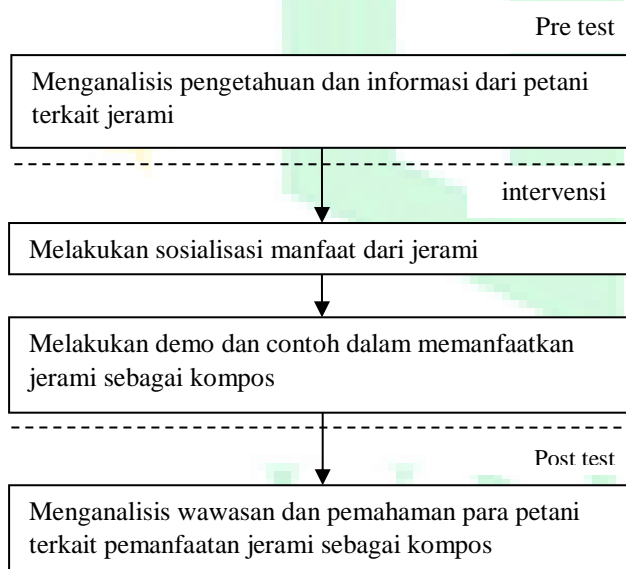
Pre test

Menganalisis pengetahuan dan informasi dari petani terkait jerami

intervensi

Melakukan sosialisasi manfaat dari jerami

Melakukan demo dan contoh dalam memanfaatkan jerami sebagai kompos

Post test

Menganalisis wawasan dan pemahaman para petani terkait pemanfaatan jerami sebagai kompos